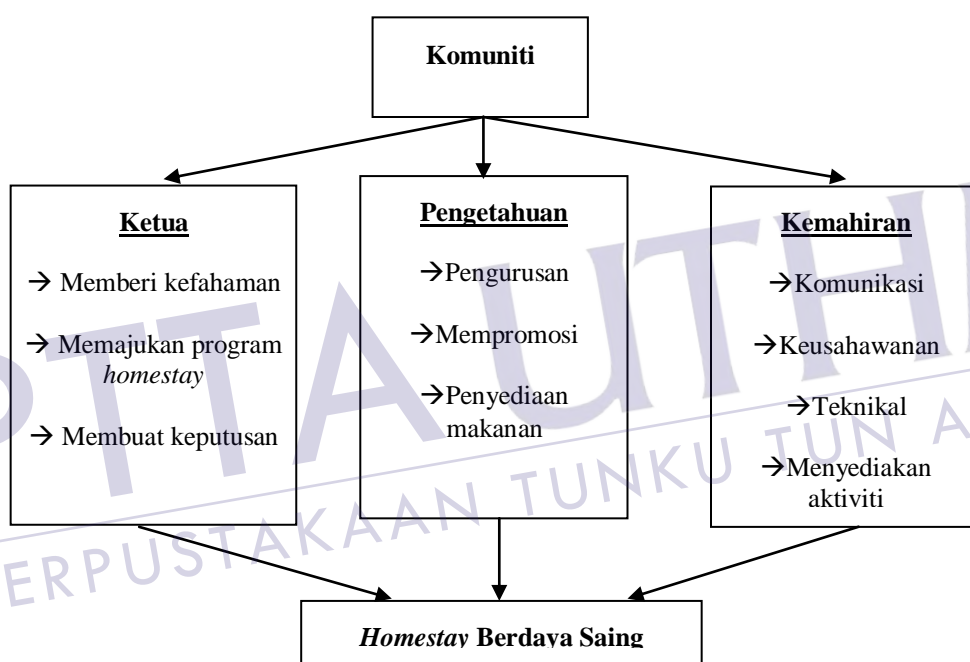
**Komuniti**

**Ketua**

→ Memberi kefahaman

→ Memajukan program *homestay*

→ Membuat keputusan

**Pengetahuan**

→Pengurusan

→Mempromosi

→Penyediaan makanan

**Kemahiran**

→Komunikasi

→Keusahawanan

→Teknikal

→Menyediakan aktiviti

***Homestay* Berdaya Saing**

PTTA UTHM

PERPUSTAKAAN TUNKU TUN A